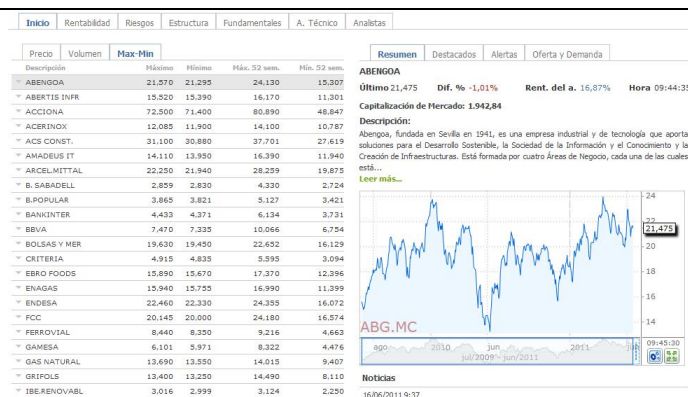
Inicio | Rentabilidad | Riesgos | Estructura | Fundamentales | A. Técnico | Analistas

Precio | Volumen | Max-Min

| Descripción | Máximo | Mínimo | Máx. 52 sem. | Mín. 52 sem. |
|---|---|---|---|---|
| ABENGOA | 21,570 | 21,295 | 24,130 | 15,307 |
| ABERTIS INFR | 15,520 | 15,390 | 16,170 | 11,301 |
| ACCIONA | 72,500 | 71,400 | 80,890 | 48,847 |
| ACERINOX | 12,085 | 11,900 | 14,100 | 10,787 |
| ACS CONST. | 31,100 | 30,880 | 37,701 | 27,619 |
| AMADEUS IT | 14,110 | 13,950 | 16,390 | 11,940 |
| ARCEL.MITTAL | 22,250 | 21,940 | 28,259 | 19,875 |
| B. SABADELL | 2,859 | 2,830 | 4,330 | 2,724 |
| B.POPULAR | 3,865 | 3,821 | 5,127 | 3,421 |
| BANKINTER | 4,433 | 4,371 | 6,134 | 3,731 |
| BBVA | 7,470 | 7,335 | 10,066 | 6,754 |
| BOLSAS Y MER | 19,630 | 19,450 | 22,652 | 16,129 |
| CRITERIA | 4,915 | 4,835 | 5,595 | 3,094 |
| EBRO FOODS | 15,890 | 15,670 | 17,370 | 12,396 |
| ENAGAS | 15,940 | 15,755 | 16,990 | 11,399 |
| ENDESA | 22,460 | 22,330 | 24,355 | 16,072 |
| FCC | 20,145 | 20,000 | 24,180 | 16,574 |
| FERROVIAL | 8,440 | 8,350 | 9,216 | 4,663 |
| GAMESA | 6,101 | 5,971 | 8,322 | 4,476 |
| GAS NATURAL | 13,690 | 13,550 | 14,015 | 9,407 |
| GRIFOLS | 13,400 | 13,250 | 14,490 | 8,110 |
| IBE.RENOVABL | 3,016 | 2,999 | 3,124 | 2,250 |

Resumen | Destacados | Alertas | Oferta y Demanda

ABENGOA

Último 21,475 Dif. % -1,01% Rent. del a. 16,87% Hora 09:44:35

Capitalización de Mercado: 1.942,84

Descripción:

Abengoa, fundada en Sevilla en 1941, es una empresa industrial y de tecnología que aporta soluciones para el Desarrollo Sostenible, la Sociedad de la Información y el Conocimiento y la Creación de Infraestructuras. Está formada por cuatro Áreas de Negocio, cada una de las cuales está...

Leer más...

24
22
21,475
20
18
16
14
ABG.MC
ago 2010 jul 2011
jul/2009 - jun/2011
09:45

Noticias

16/06/2011 9:37